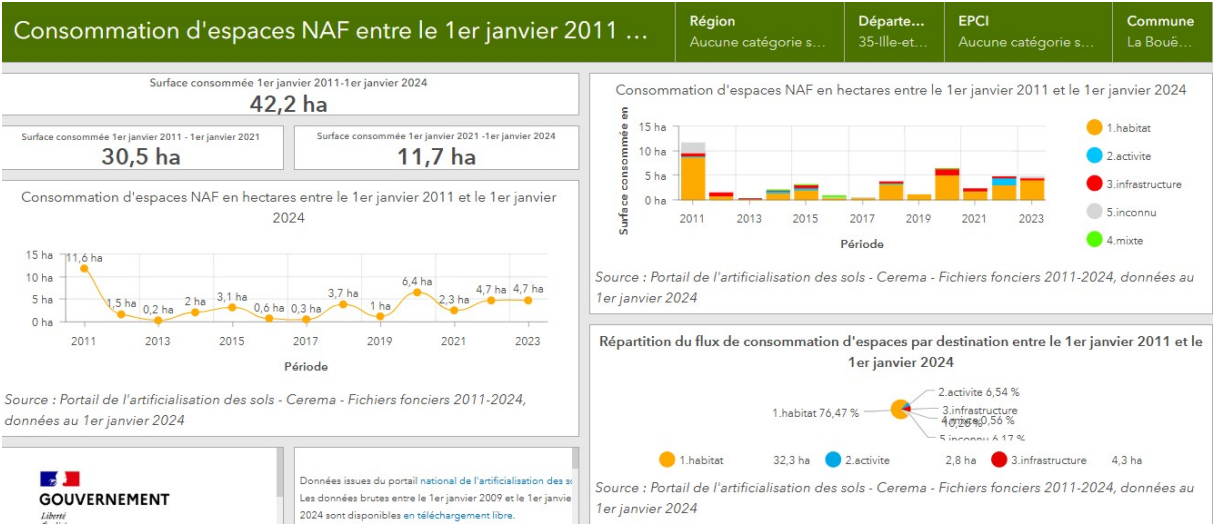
Consommation d'espaces NAF entre le 1er janvier 2011 ...

Région
Aucune catégorie s...

Départe...
35-Ille-et...

EPCI
Aucune catégorie s...

Commune
La Boué...

Surface consommée 1er janvier 2011-1er janvier 2024
42,2 ha

Surface consommée 1er janvier 2011 - 1er janvier 2021
30,5 ha

Surface consommée 1er janvier 2021 -1er janvier 2024
11,7 ha

Consommation d'espaces NAF en hectares entre le 1er janvier 2011 et le 1er janvier 2024

15 ha
10 ha
5 ha
0 ha

11,6 ha
1,5 ha
0,2 ha
2 ha
3,1 ha
0,6 ha
0,3 ha
3,7 ha
1 ha
6,4 ha
2,3 ha
4,7 ha
4,7 ha

2011
2013
2015
2017
2019
2021
2023

Période

Source : Portail de l'artificialisation des sols - Cerema - Fichiers fonciers 2011-2024, données au 1er janvier 2024

Consommation d'espaces NAF en hectares entre le 1er janvier 2011 et le 1er janvier 2024

Surface consommée en

15 ha
10 ha
5 ha
0 ha

2011
2013
2015
2017
2019
2021
2023

Période

1.habitat
2.activite
3.infrastructure
5.inconnu
4.mixte

Source : Portail de l'artificialisation des sols - Cerema - Fichiers fonciers 2011-2024, données au 1er janvier 2024

Répartition du flux de consommation d'espaces par destination entre le 1er janvier 2011 et le 1er janvier 2024

2.activite 6,54 %
1.habitat 76,47 %
3.infrastructure
4.mixte 0,56 %
10,26 %
5.inconnu 6,17 %

1.habitat 32,3 ha
2.activite 2,8 ha
3.infrastructure 4,3 ha

Source : Portail de l'artificialisation des sols - Cerema - Fichiers fonciers 2011-2024, données au 1er janvier 2024

GOUVERNEMENT
Liberté

Données issues du portail national de l'artificialisation des sc
Les données brutes entre le 1er janvier 2009 et le 1er janvier 2024 sont disponibles en téléchargement libre.